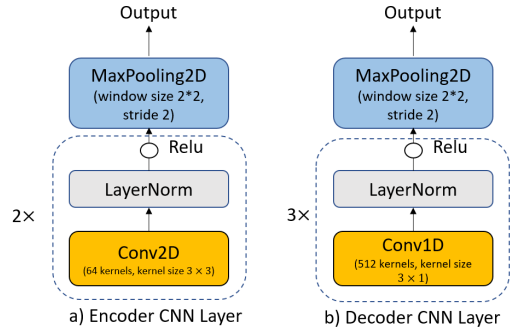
Output

MaxPooling2D
(window size 2*2, stride 2)

Relu

LayerNorm

2×

Conv2D
(64 kernels, kernel size 3 × 3)

a) Encoder CNN Layer

Output

MaxPooling2D
(window size 2*2, stride 2)

Relu

LayerNorm

3×

Conv1D
(512 kernels, kernel size 3 × 1)

b) Decoder CNN Layer